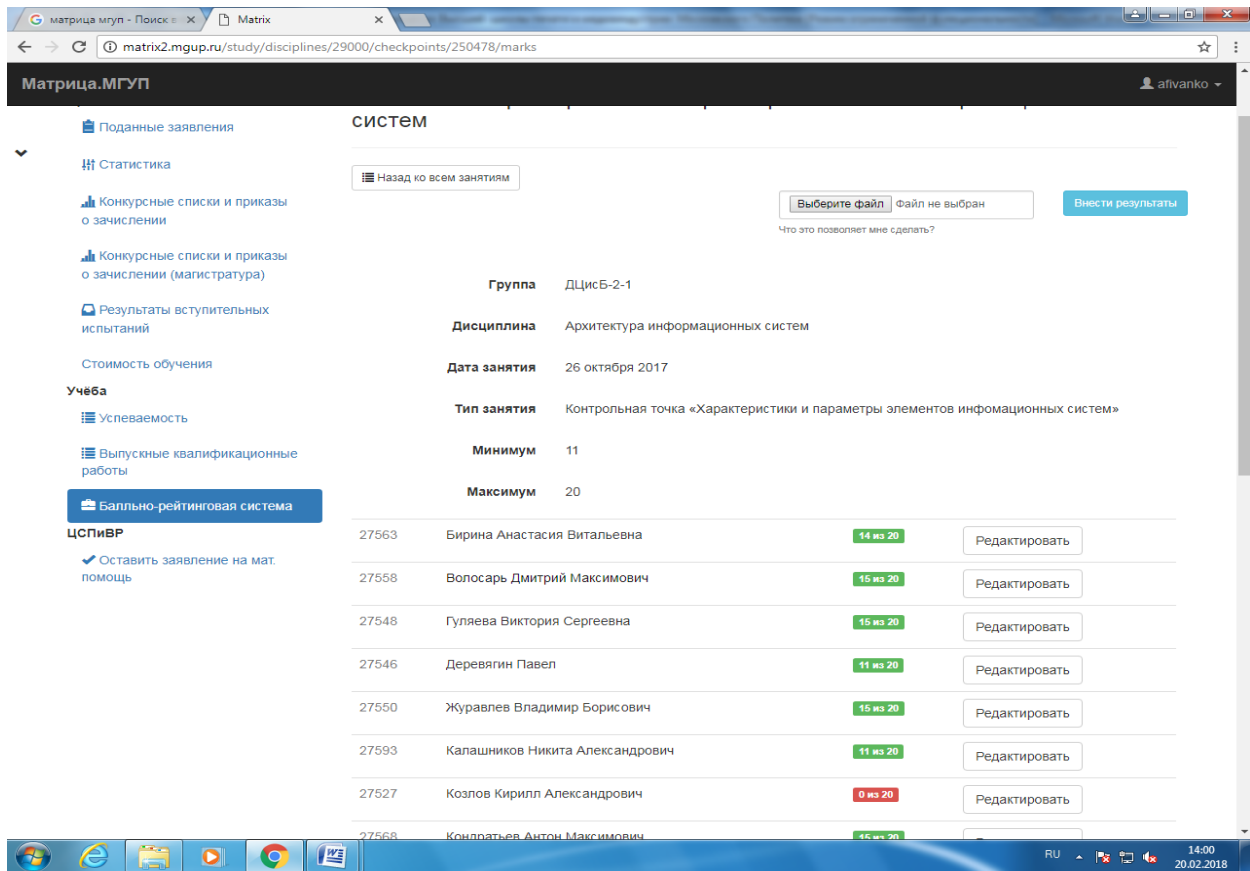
матрица мгуп - Поиск в
Matrix
matrix2.mgup.ru/study/disciplines/29000/checkpoints/250478/marks

Матрица.МГУП
afivanko

Поданные заявления
Статистика
Конкурсные списки и приказы о зачислении
Конкурсные списки и приказы о зачислении (магистратура)
Результаты вступительных испытаний
Стоимость обучения
Учёба
Успеваемость
Выпускные квалификационные работы
Балльно-рейтинговая система
ЦСПиВР
Оставить заявление на мат. помощь

систем

Назад ко всем занятиям

Выберите файл Файл не выбран
Внести результаты
Что это позволяет мне сделать?

| | |
|---|---|
| Группа | ДЦисБ-2-1 |
| Дисциплина | Архитектура информационных систем |
| Дата занятия | 26 октября 2017 |
| Тип занятия | Контрольная точка «Характеристики и параметры элементов инфомационных систем» |
| Минимум | 11 |
| Максимум | 20 |

| | | | |
|---|---|---|---|
| 27563 | Бирина Анастасия Витальевна | 14 из 20 | Редактировать |
| 27558 | Волосарь Дмитрий Максимович | 15 из 20 | Редактировать |
| 27548 | Гуляева Виктория Сергеевна | 15 из 20 | Редактировать |
| 27546 | Деревягин Павел | 11 из 20 | Редактировать |
| 27550 | Журавлев Владимир Борисович | 15 из 20 | Редактировать |
| 27593 | Калашников Никита Александрович | 11 из 20 | Редактировать |
| 27527 | Козлов Кирилл Александрович | 0 из 20 | Редактировать |
| 27568 | Кондратьев Антон Максимович | 15 из 20 | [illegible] |

RU
14:00
20.02.2018